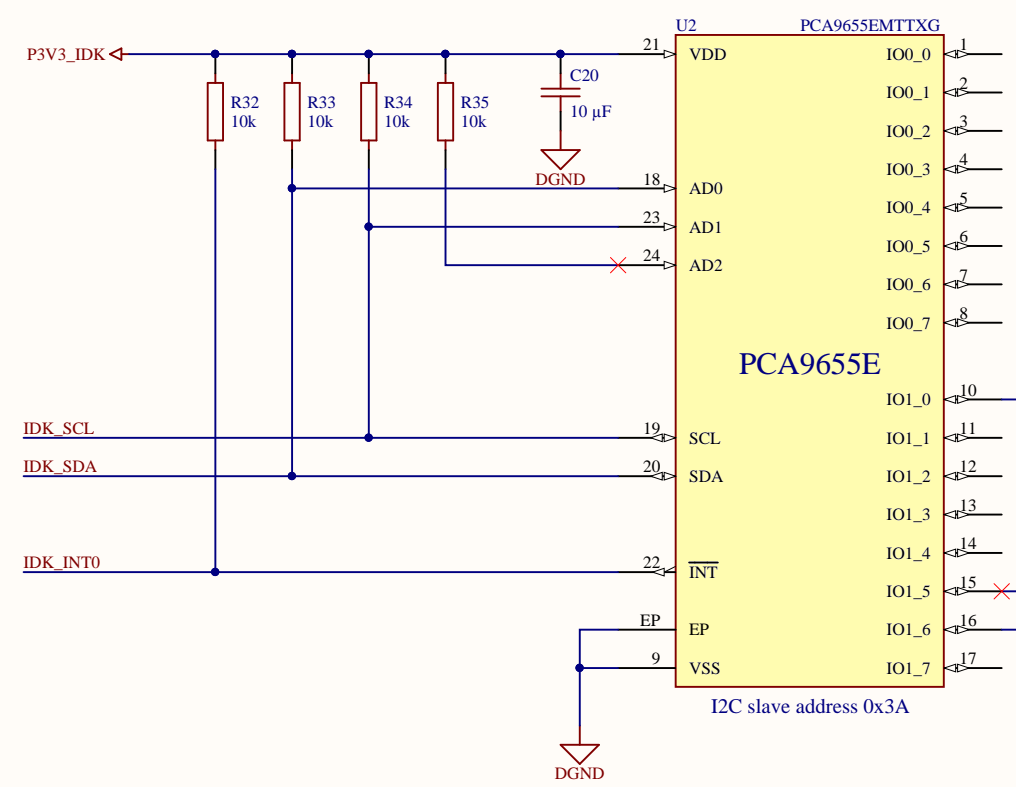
U2 PCA9655EMTTXG

P3V3_IDK

R32 10k

R33 10k

R34 10k

R35 10k

C20 10 µF

DGND

21 VDD

18 AD0

23 AD1

24 AD2

PCA9655E

IO0_0 1
IO0_1 2
IO0_2 3
IO0_3 4
IO0_4 5
IO0_5 6
IO0_6 7
IO0_7 8
IO1_0 10
IO1_1 11
IO1_2 12
IO1_3 13
IO1_4 14
IO1_5 15
IO1_6 16
IO1_7 17

IDK_SCL 19 SCL

IDK_SDA 20 SDA

IDK_INT0 22 $\overline{INT}$

EP EP

9 VSS

I2C slave address 0x3A

DGND